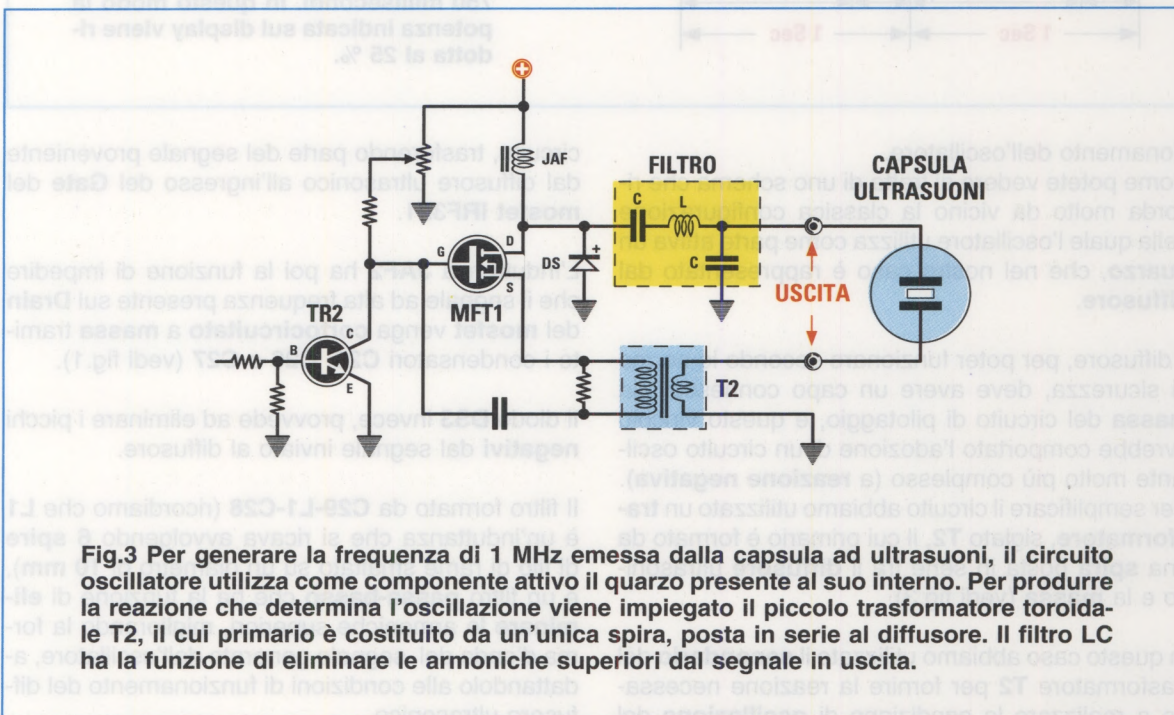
JAF

FILTRO

CAPSULA ULTRASUONI

C

L

C

G

D

S

DS

MFT1

USCITA

TR2

B

C

E

T2

Fig.3 Per generare la frequenza di 1 MHz emessa dalla capsula ad ultrasuoni, il circuito oscillatore utilizza come componente attivo il quarzo presente al suo interno. Per produrre la reazione che determina l'oscillazione viene impiegato il piccolo trasformatore toroidale T2, il cui primario è costituito da un'unica spira, posta in serie al diffusore. Il filtro LC ha la funzione di eliminare le armoniche superiori dal segnale in uscita.